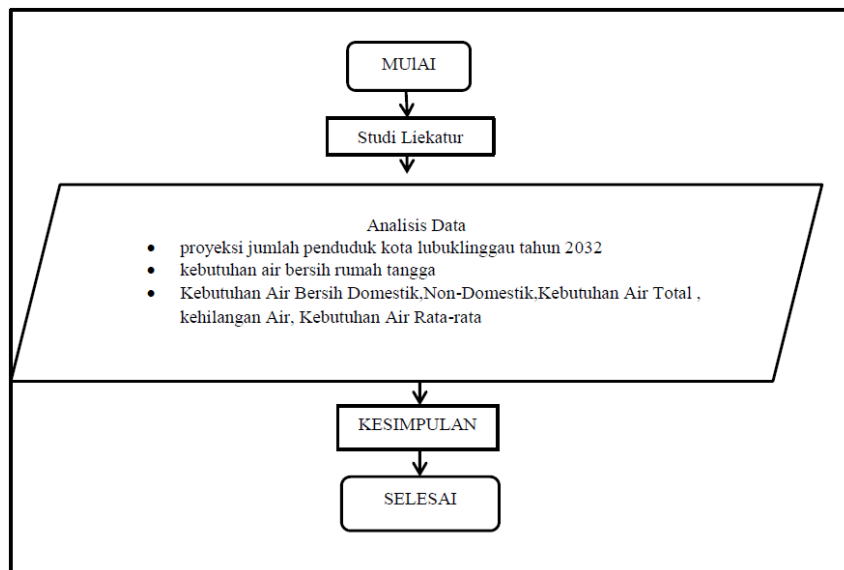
MUlAI

Studi Liekatur

Analisis Data

- proyeksi jumlah penduduk kota lubuklinggau tahun 2032
- kebutuhan air bersih rumah tangga
- Kebutuhan Air Bersih Domestik,Non-Domestik,Kebutuhan Air Total , kehilangan Air, Kebutuhan Air Rata-rata

KESIMPULAN

SELESAI